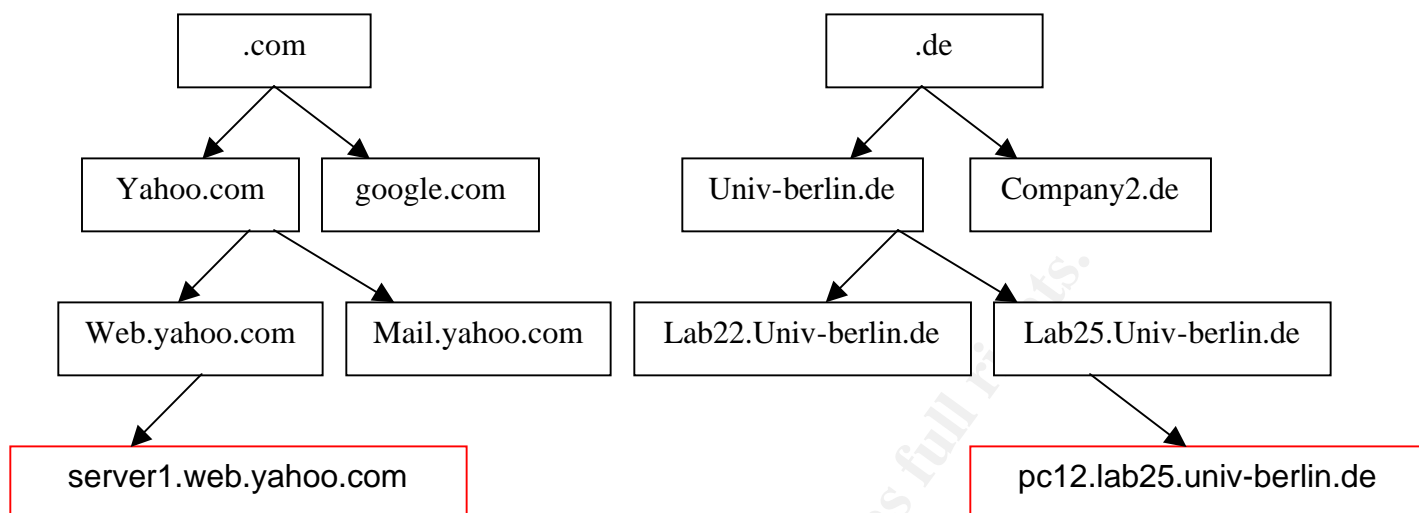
.com

Yahoo.com

google.com

Web.yahoo.com

Mail.yahoo.com

server1.web.yahoo.com

.de

Univ-berlin.de

Company2.de

Lab22.Univ-berlin.de

Lab25.Univ-berlin.de

pc12.lab25.univ-berlin.de

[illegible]s full rights.